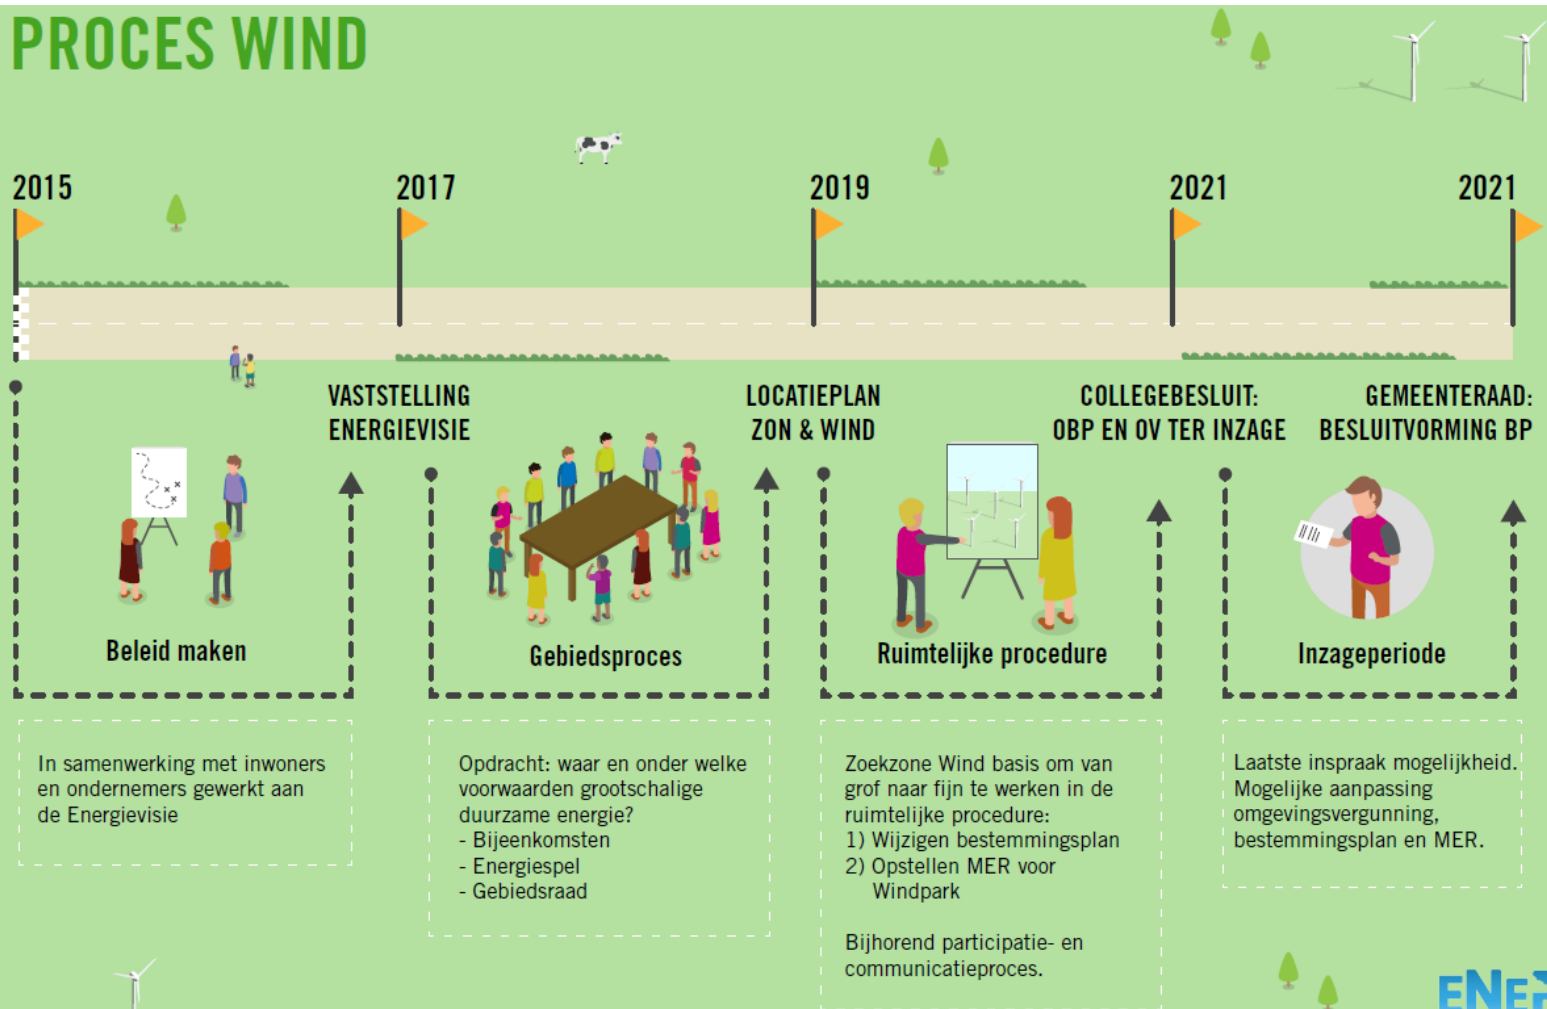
PROCES WIND

2015

2017

2019

2021

2021

VASTSTELLING ENERGIEVISIE

LOCATIEPLAN ZON & WIND

COLLEGEBESLUIT: OBP EN OV TER INZAGE

GEMEENTERAAD: BESLUITVORMING BP

Beleid maken

Gebiedsproces

Ruimtelijke procedure

Inzageperiode

In samenwerking met inwoners en ondernemers gewerkt aan de Energievisie

Opdracht: waar en onder welke voorwaarden grootschalige duurzame energie?
- Bijeenkomsten
- Energiespel
- Gebiedsraad

Zoekzone Wind basis om van grof naar fijn te werken in de ruimtelijke procedure:
1) Wijzigen bestemmingsplan
2) Opstellen MER voor Windpark

Bijhorend participatie- en communicatieproces.

Laatste inspraak mogelijkheid. Mogelijke aanpassing omgevingsvergunning, bestemmingsplan en MER.

ENE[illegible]